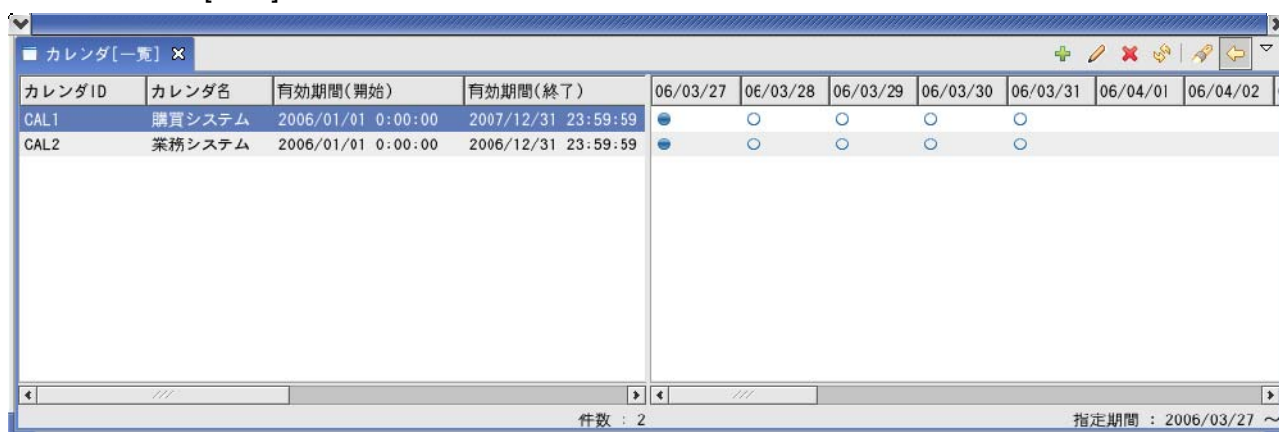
カレンダ[一覧]

| カレンダID | カレンダ名 | 有効期間(開始) | 有効期間(終了) |
|---|---|---|---|
| CAL1 | 購買システム | 2006/01/01 0:00:00 | 2007/12/31 23:59:59 |
| CAL2 | 業務システム | 2006/01/01 0:00:00 | 2006/12/31 23:59:59 |

| 06/03/27 | 06/03/28 | 06/03/29 | 06/03/30 | 06/03/31 | 06/04/01 | 06/04/02 |
|---|---|---|---|---|---|---|
| ● | ○ | ○ | ○ | ○ | | |
| ● | ○ | ○ | ○ | ○ | | |

件数 : 2

指定期間 : 2006/03/27 ～